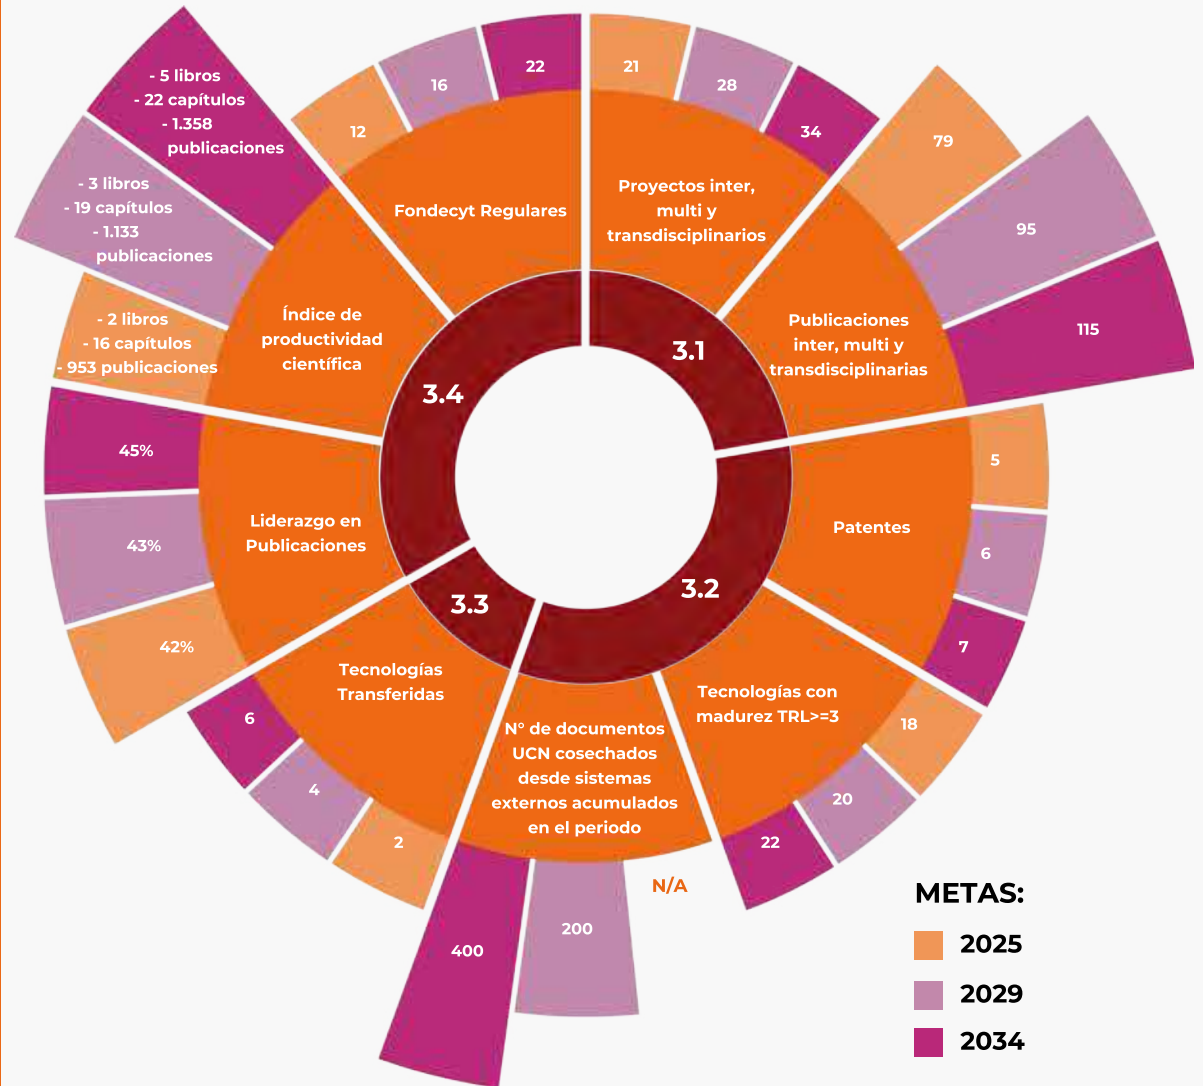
3.1

Proyectos inter, multi y transdisciplinarios

21

28

34

Publicaciones inter, multi y transdisciplinarias

79

95

115

3.2

Patentes

5

6

7

Tecnologías con madurez TRL>=3

18

20

22

N° de documentos UCN cosechados desde sistemas externos acumulados en el periodo

N/A

200

400

3.3

Tecnologías Transferidas

2

4

6

Liderazgo en Publicaciones

42%

43%

45%

3.4

Índice de productividad científica

- 2 libros
- 16 capítulos
- 953 publicaciones

- 3 libros
- 19 capítulos
- 1.133 publicaciones

- 5 libros
- 22 capítulos
- 1.358 publicaciones

Fondecyt Regulares

12

16

22

METAS:

2025

2029

2034